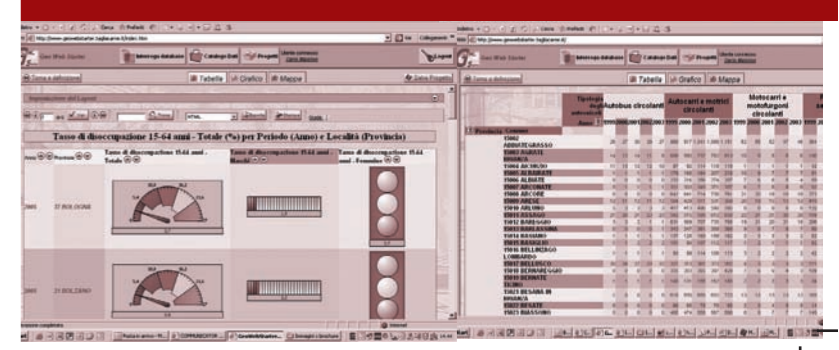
Geo Web Starter

Interroga database

Catalogo Dati

Progetti

Tabelle

Grafico

Mappe

Tasso di disoccupazione 15-64 anni - Totale (%) per Periodo (Anno) e Località (Provincia)

Anno

Provincia

Tasso di disoccupazione 15-64 anni - Totale

Tasso di disoccupazione 15-64 anni - Maschi

Tasso di disoccupazione 15-64 anni - Femmine

2005

37 BOLOGNA

2005

21 BOLZANO

Tabelle

Grafico

Mappe

Autobus circolanti

Autocarri e motrici circolanti

Motocarri e motofurgoni circolanti

Provincia

Comune

ABBIATEGRASSO

ALBAIRATE

ARCONATE

ARESE

ARLUNO

ASSAGO

BAREGGIO

BARLASSINA

BASIANO

BASIGLIO

BELLINZAGO LOMBARDO

BERNAREGGIO

BOFFALORA SOPRA TICINO

BOLLATE

BRESSO

BUSSERO

Internet